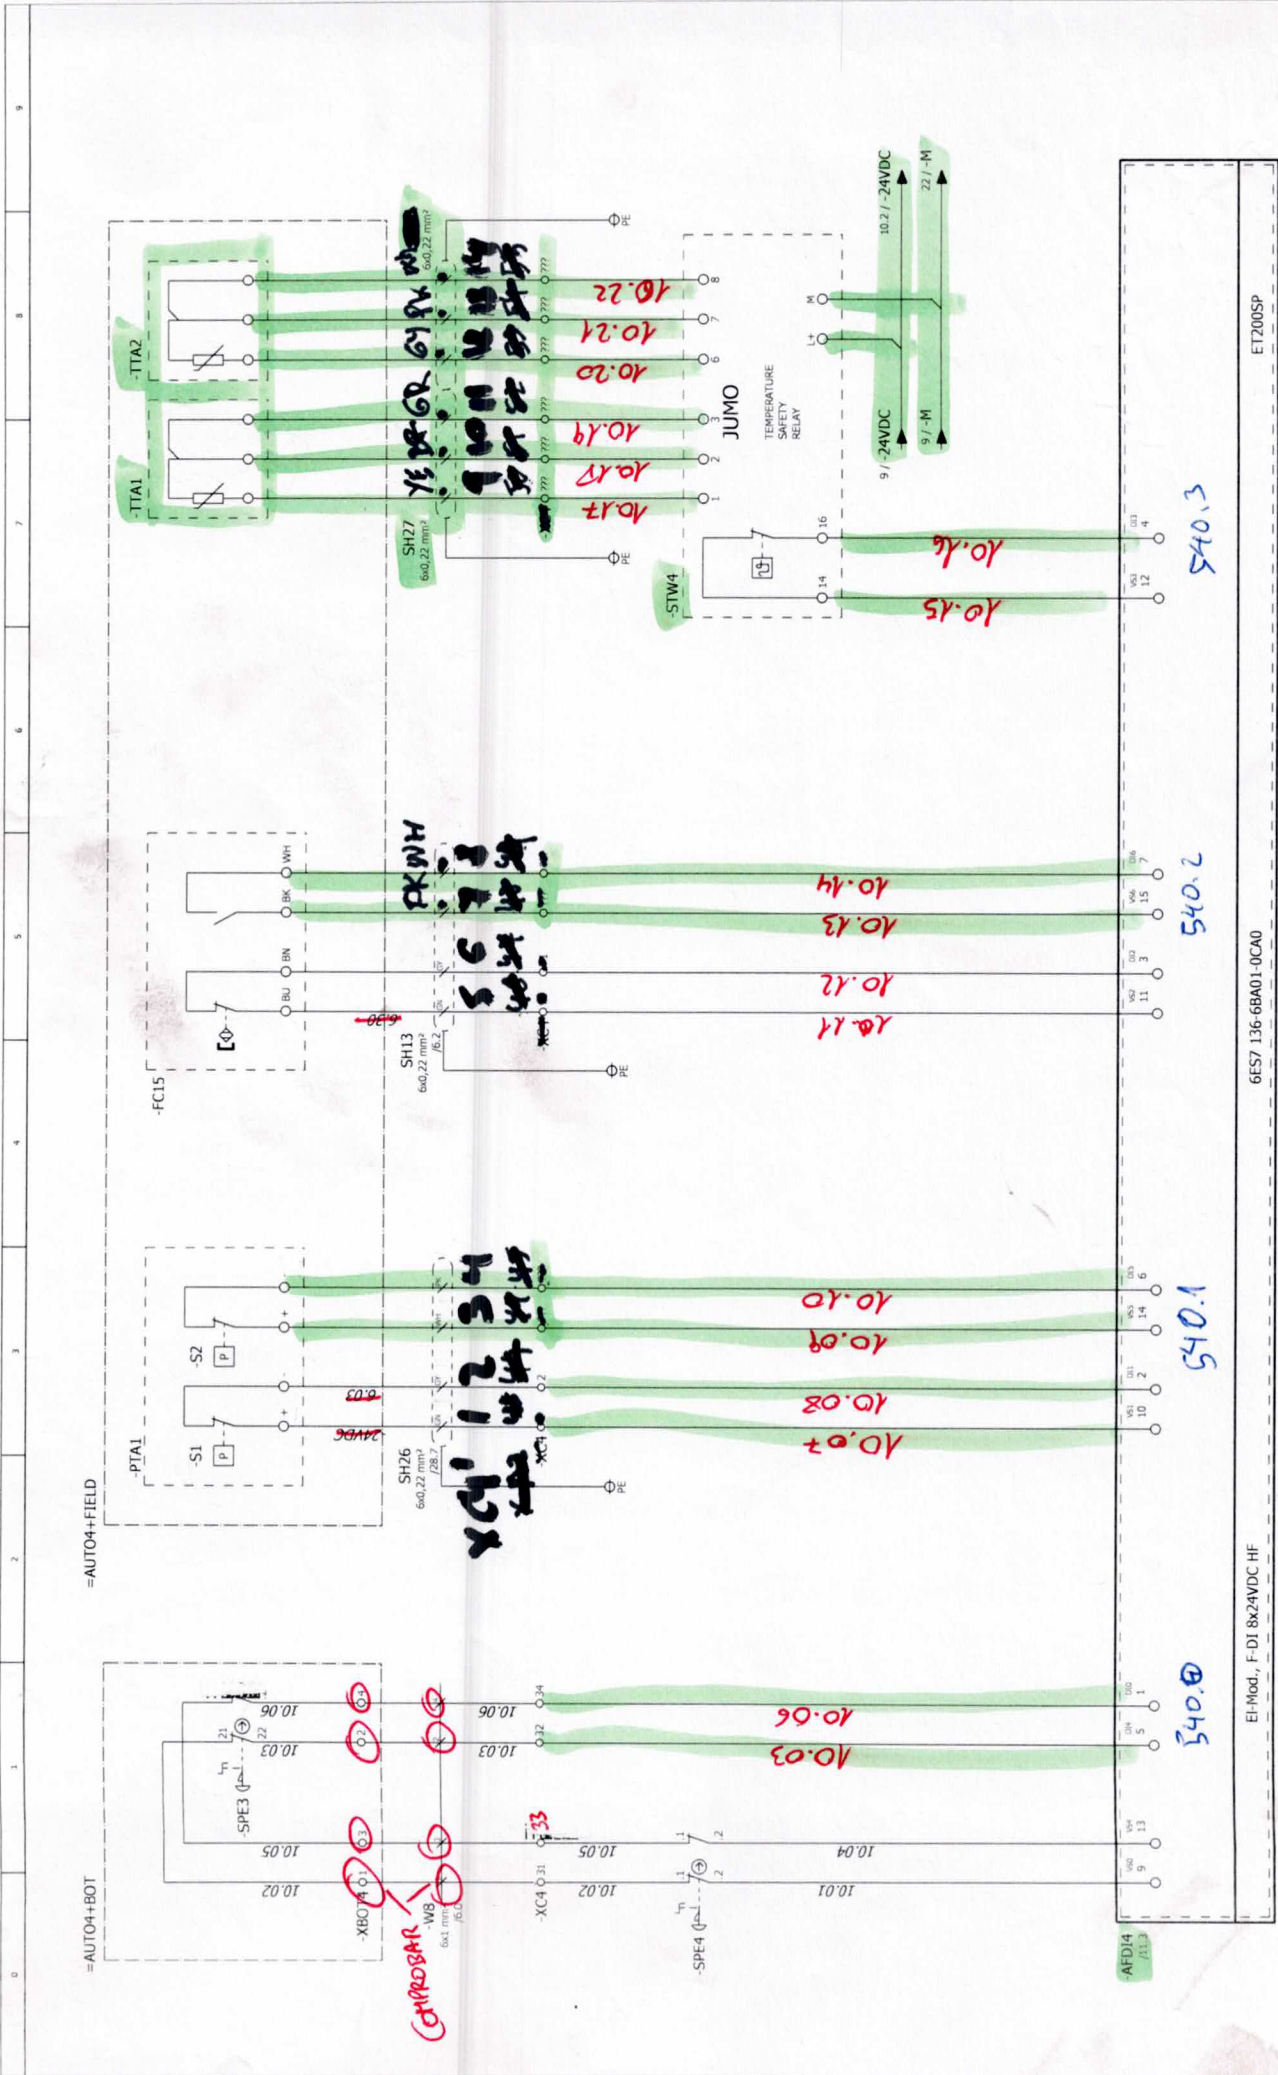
=AUTO4+BOT
=AUTO4+FIELD
-PTA1
-S1
-S2
-FC15
-TTA1
-TTA2
SH26
6x0,22 mm²
SH13
6x0,22 mm²
SH27
6x0,22 mm²
PE
PE
PE
PE
-STW4
JUMO
TEMPERATURE SAFETY RELAY
9 / -24VDC
9 / -M
10.2 / -24VDC
22 / -M
L+
M
-XBOT4
-W8
6x1 mm²
-XC4
-SPE3
-SPE4
COMPROBAR
10.02
10.05
10.03
10.06
10.01
10.04
10.03
10.06
10.07
10.08
10.09
10.10
10.11
10.12
10.13
10.14
10.15
10.16
10.17
10.18
10.19
10.20
10.21
10.22
24VDC
6.03
6.30
S40.0
S40.1
S40.2
S40.3
-AFDI4
/11.3
EI-Mod., F-DI 8x24VDC HF
6ES7 136-6BA01-0CA0
ET200SP